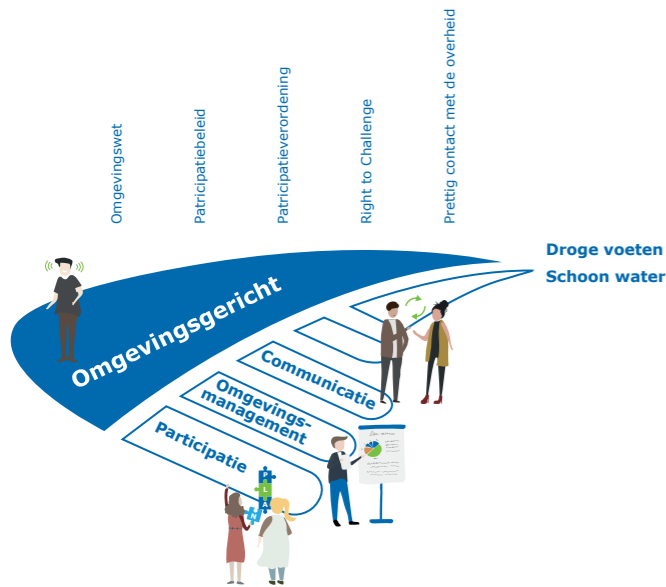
Omgevingswet

Participatiebeleid

Participatieverordening

Right to Challenge

Prettig contact met de overheid

Droge voeten
Schoon water

Omgevingsgericht

Communicatie

Omgevingsmanagement

Participatie